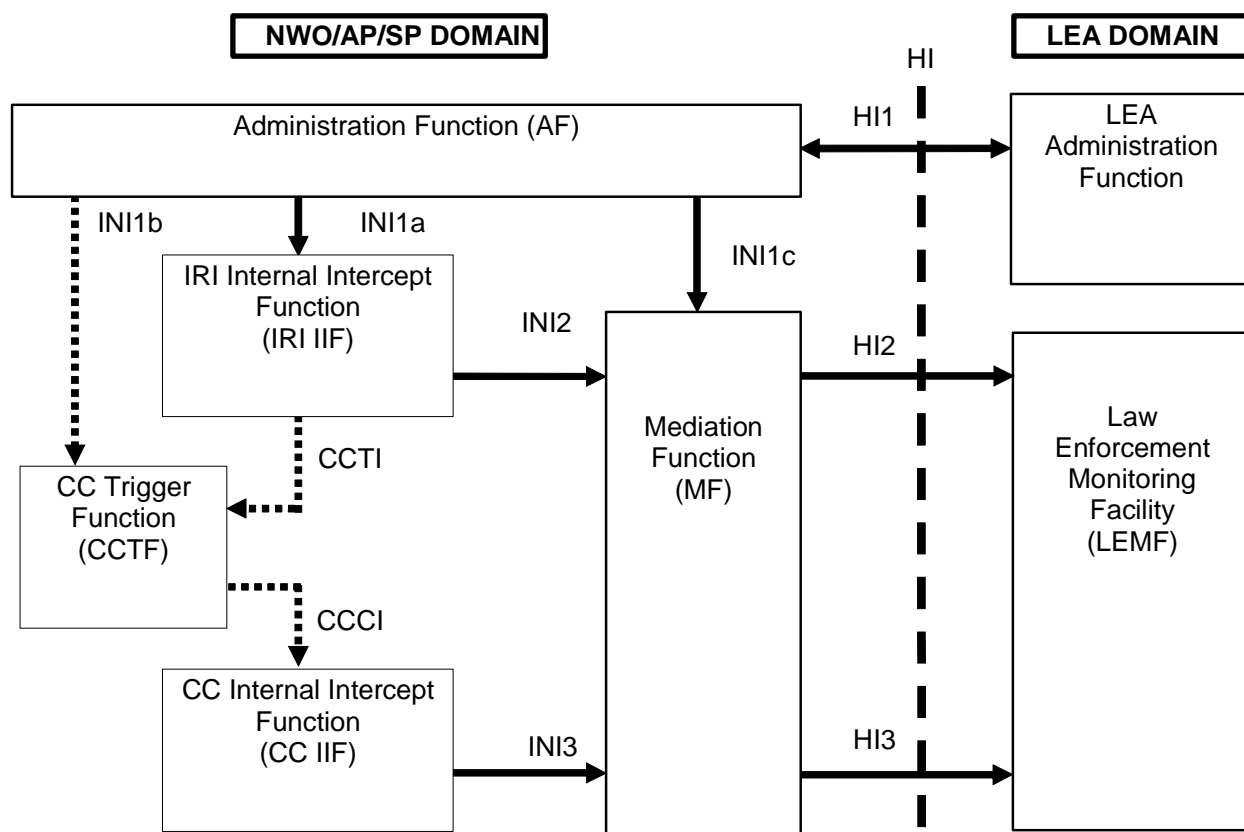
NWO/AP/SP DOMAIN

LEA DOMAIN

HI

Administration Function (AF)

HI1

LEA Administration Function

INI1b

INI1a

INI1c

IRI Internal Intercept Function (IRI IIF)

INI2

HI2

Mediation Function (MF)

Law Enforcement Monitoring Facility (LEMF)

CCTI

CC Trigger Function (CCTF)

CCCI

CC Internal Intercept Function (CC IIF)

INI3

HI3